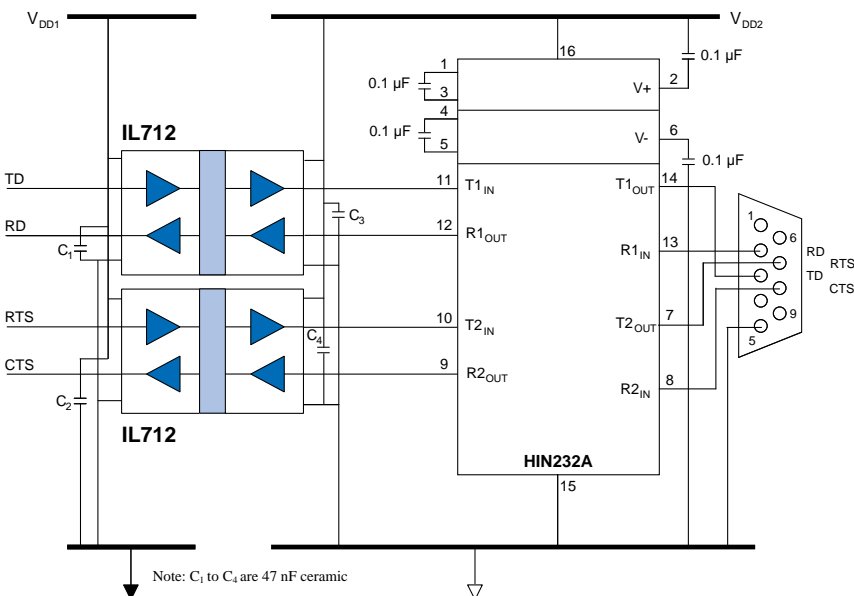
$V_{DD1}$

$V_{DD2}$

16

0.1 µF

1

3

0.1 µF

2

V+

4

0.1 µF

5

V-

6

0.1 µF

IL712

TD

11

$T1_{IN}$

$T1_{OUT}$

14

RD

$C_3$

12

$R1_{OUT}$

$C_1$

$R1_{IN}$

13

1

6

RD

RTS

TD

CTS

RTS

10

$T2_{IN}$

$T2_{OUT}$

7

9

$C_4$

5

CTS

9

$R2_{OUT}$

$C_2$

$R2_{IN}$

8

IL712

HIN232A

15

Note: $C_1$ to $C_4$ are 47 nF ceramic